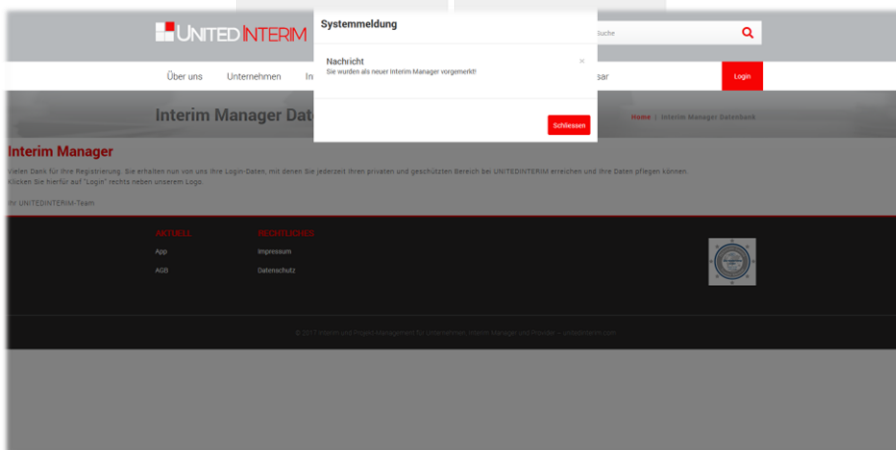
UNITED INTERIM

Suche

Über uns Unternehmen In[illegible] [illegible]sar Login

Interim Manager Dat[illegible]

Home / Interim Manager Datenbank

Systemmeldung

Nachricht
Sie wurden als neuer Interim Manager vorgemerkt!

×

Schliessen

Interim Manager

Vielen Dank für Ihre Registrierung. Sie erhalten nun von uns Ihre Login-Daten, mit denen Sie jederzeit Ihren privaten und geschützten Bereich bei UNITEDINTERIM erreichen und Ihre Daten pflegen können. Klicken Sie hierfür auf "Login" rechts neben unserem Logo.

Ihr UNITEDINTERIM-Team

AKTUELL
App
AGB

RECHTLICHES
Impressum
Datenschutz

© 2017 Interim und Projekt-Management für Unternehmen, Interim Manager und Provider – unitedinterim.com